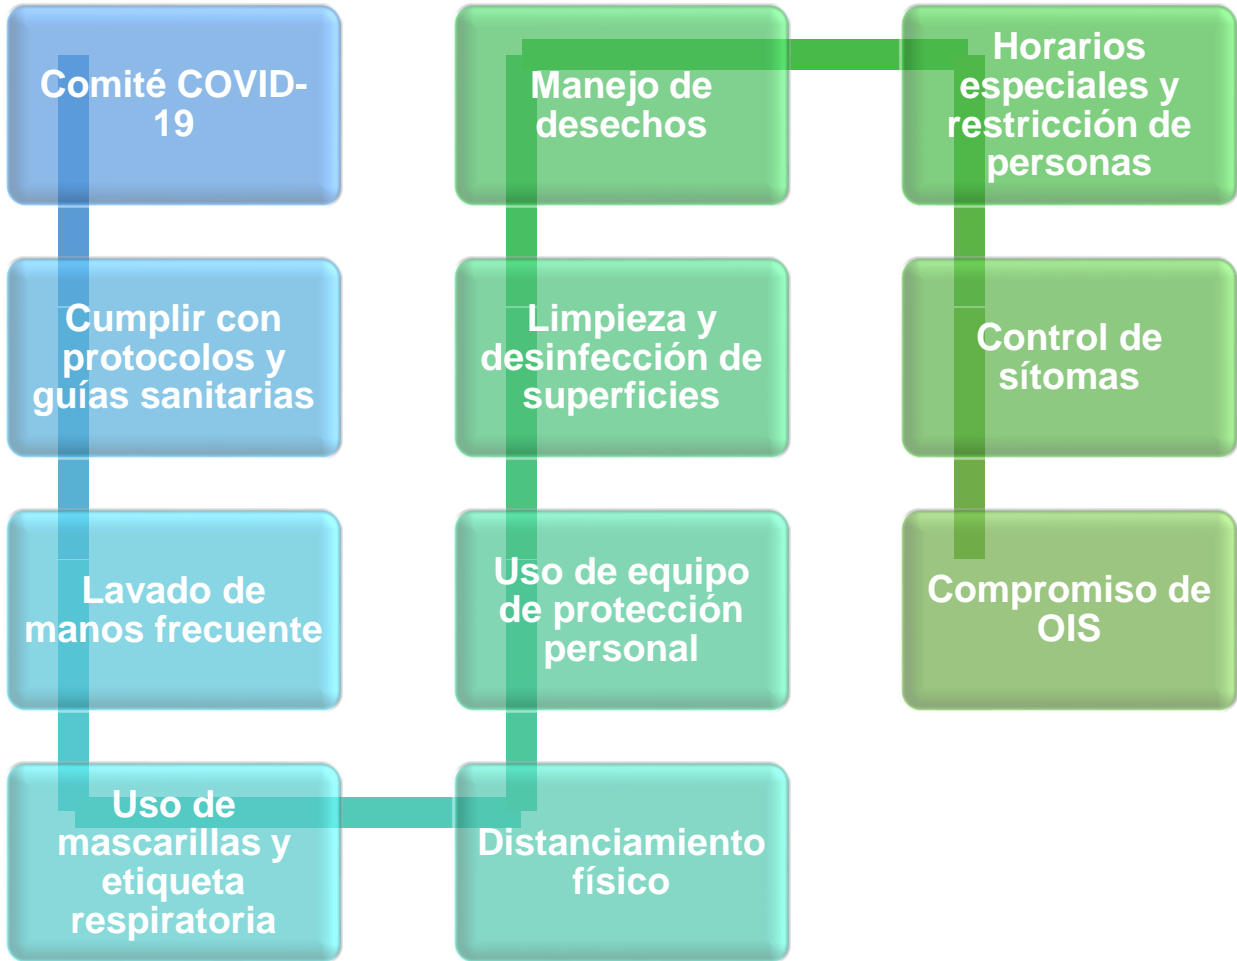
Comité COVID-19

Cumplir con protocolos y guías sanitarias

Lavado de manos frecuente

Uso de mascarillas y etiqueta respiratoria

Distanciamiento físico

Uso de equipo de protección personal

Limpieza y desinfección de superficies

Manejo de desechos

Horarios especiales y restricción de personas

Control de sítomas

Compromiso de OIS